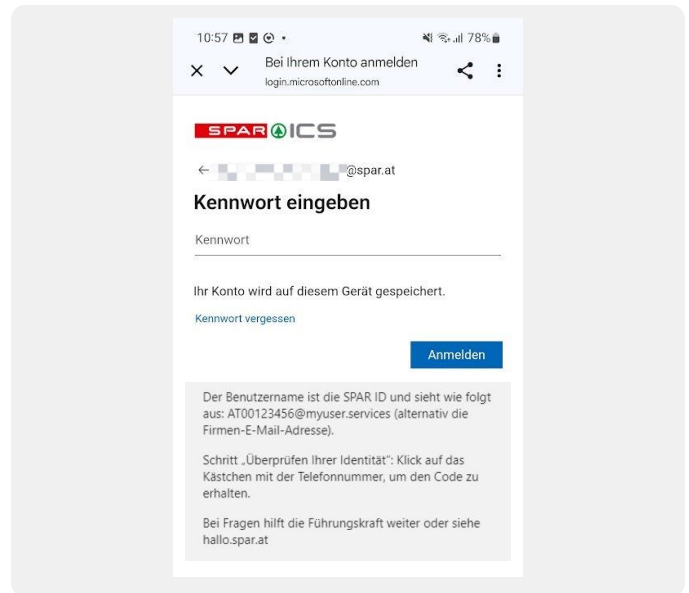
10:57 78%

Bei Ihrem Konto anmelden
login.microsoftonline.com

SPAR ICS

← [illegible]@spar.at

Kennwort eingeben

Kennwort

Ihr Konto wird auf diesem Gerät gespeichert.

Kennwort vergessen

Anmelden

Der Benutzername ist die SPAR ID und sieht wie folgt aus: AT00123456@myuser.services (alternativ die Firmen-E-Mail-Adresse).

Schritt „Überprüfen Ihrer Identität": Klick auf das Kästchen mit der Telefonnummer, um den Code zu erhalten.

Bei Fragen hilft die Führungskraft weiter oder siehe hallo.spar.at